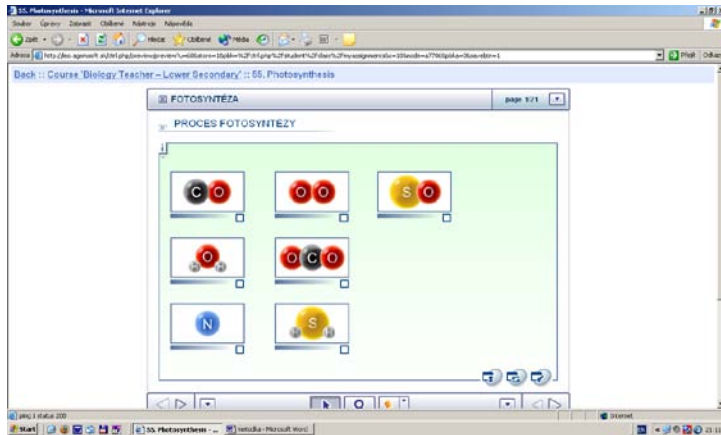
55. Photosynthesis - Microsoft Internet Explorer

Soubor Úpravy Zobrazit Oblíbené Nástroje Nápověda

Zpět Hledat Oblíbené Média

Adresa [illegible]

Přejít Odkazy

Back :: Course 'Biology Teacher – Lower Secondary' :: 55. Photosynthesis

FOTOSYNTÉZA

page 1/21

PROCES FOTOSYNTEZY

i

C O

O O

S O

O

O C O

N

S

Internet

Start

55. Photosynthesis - ...

metodika - Microsoft Word